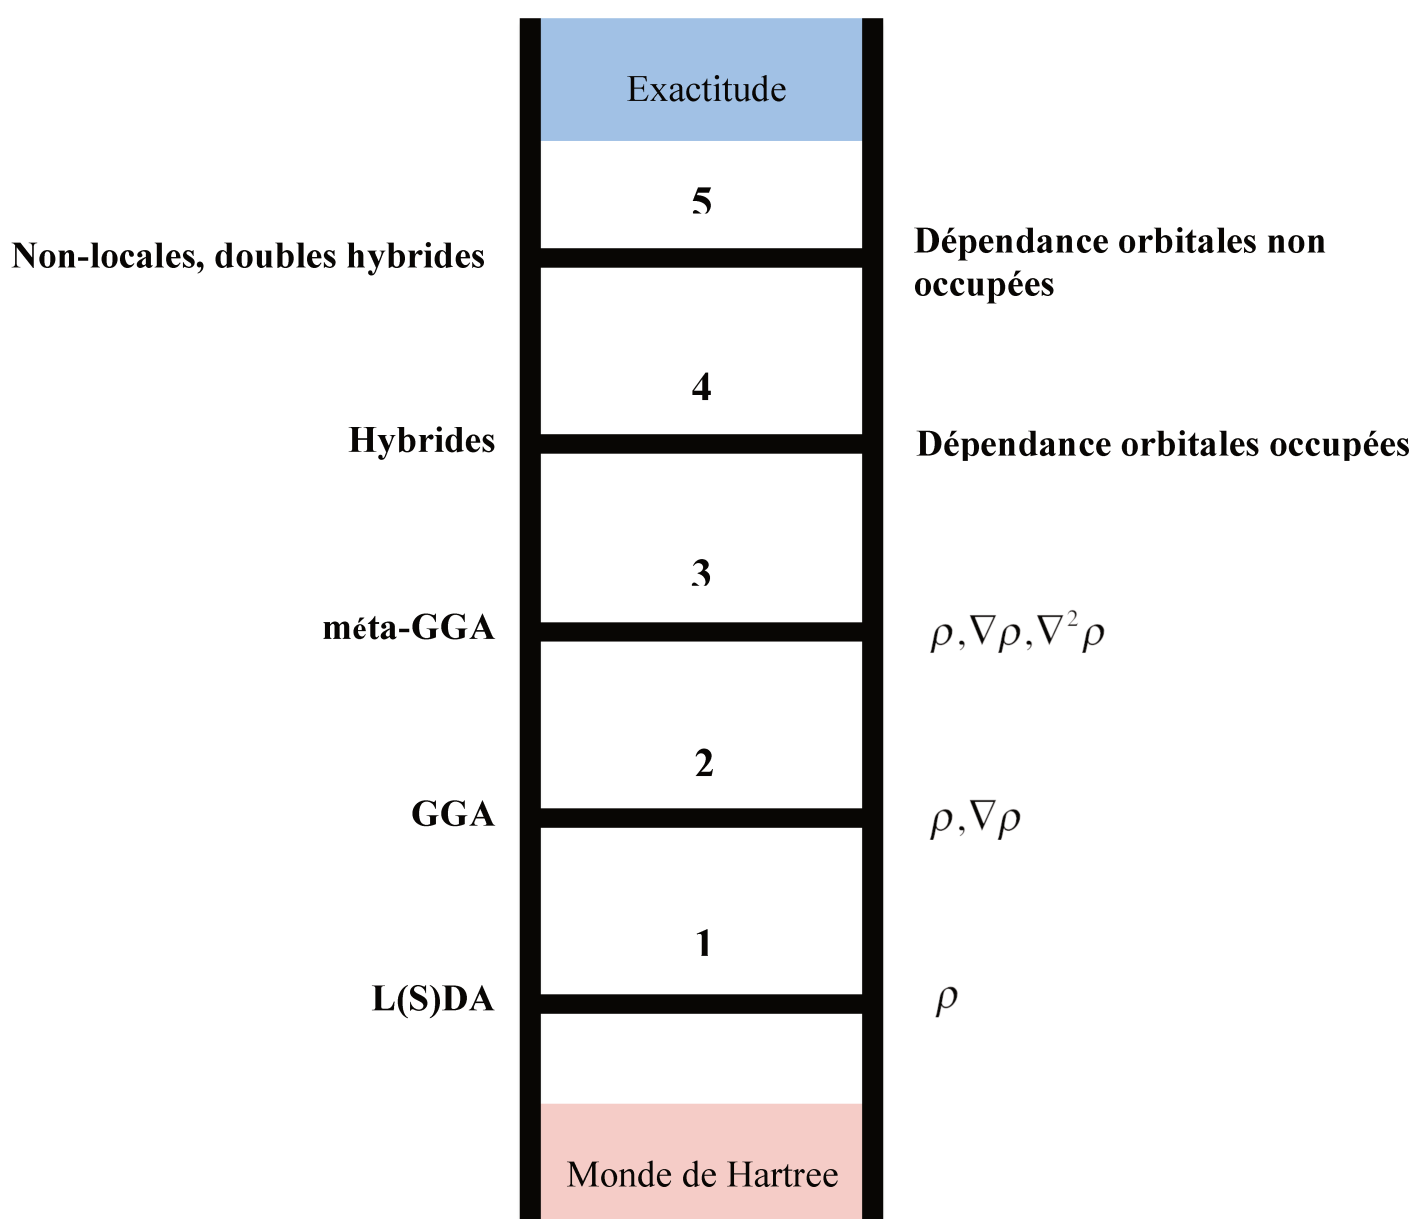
Exactitude

5

Non-locales, doubles hybrides

Dépendance orbitales non occupées

4

Hybrides

Dépendance orbitales occupées

3

méta-GGA

$\rho, \nabla\rho, \nabla^2\rho$

2

GGA

$\rho, \nabla\rho$

1

L(S)DA

$\rho$

Monde de Hartree